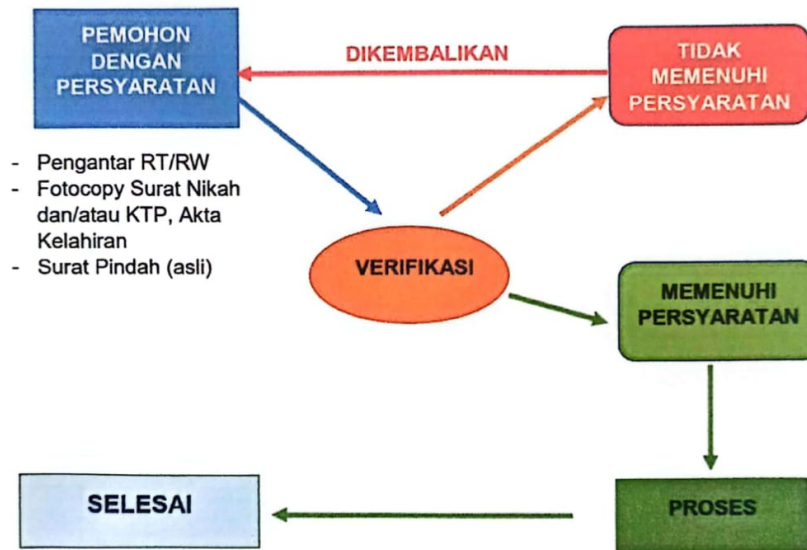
PEMOHON DENGAN PERSYARATAN

DIKEMBALIKAN

TIDAK MEMENUHI PERSYARATAN

- Pengantar RT/RW
- Fotocopy Surat Nikah dan/atau KTP, Akta Kelahiran
- Surat Pindah (asli)

VERIFIKASI

MEMENUHI PERSYARATAN

SELESAI

PROSES